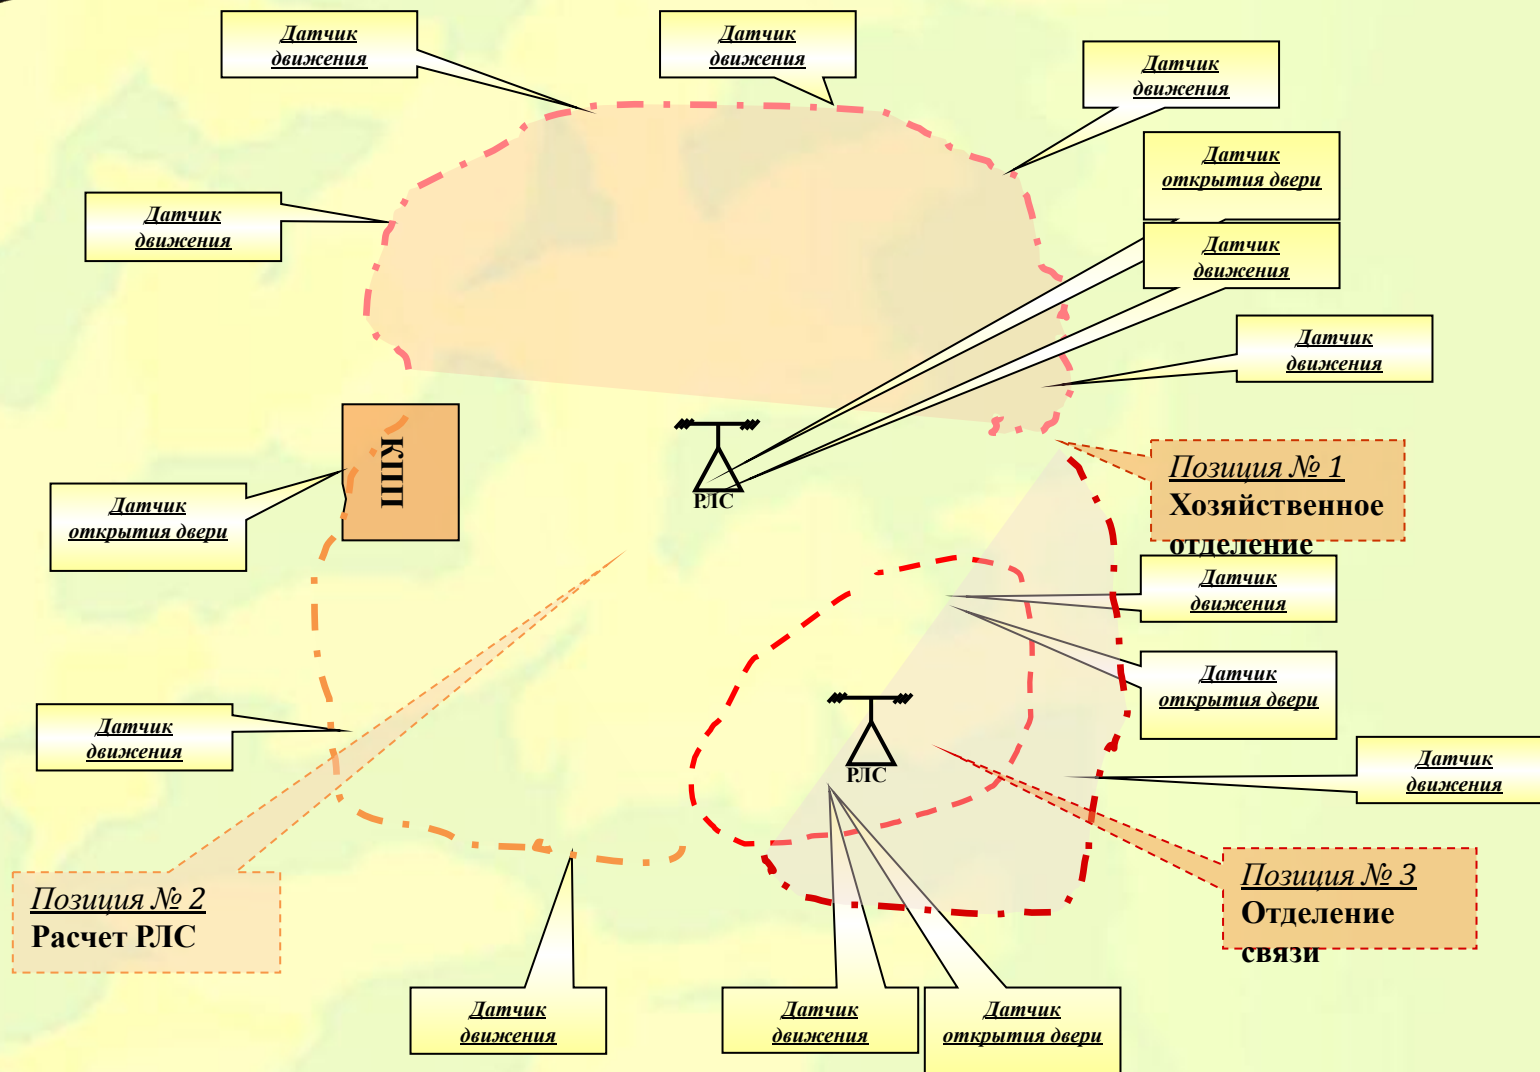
Датчик движения

Датчик движения

Датчик движения

Датчик открытия двери

Датчик движения

Датчик движения

Датчик движения

КПП

РЛС

Датчик открытия двери

Позиция № 1
Хозяйственное отделение

Датчик движения

Датчик открытия двери

РЛС

Датчик движения

Датчик движения

Позиция № 3
Отделение связи

Позиция № 2
Расчет РЛС

Датчик движения

Датчик движения

Датчик открытия двери